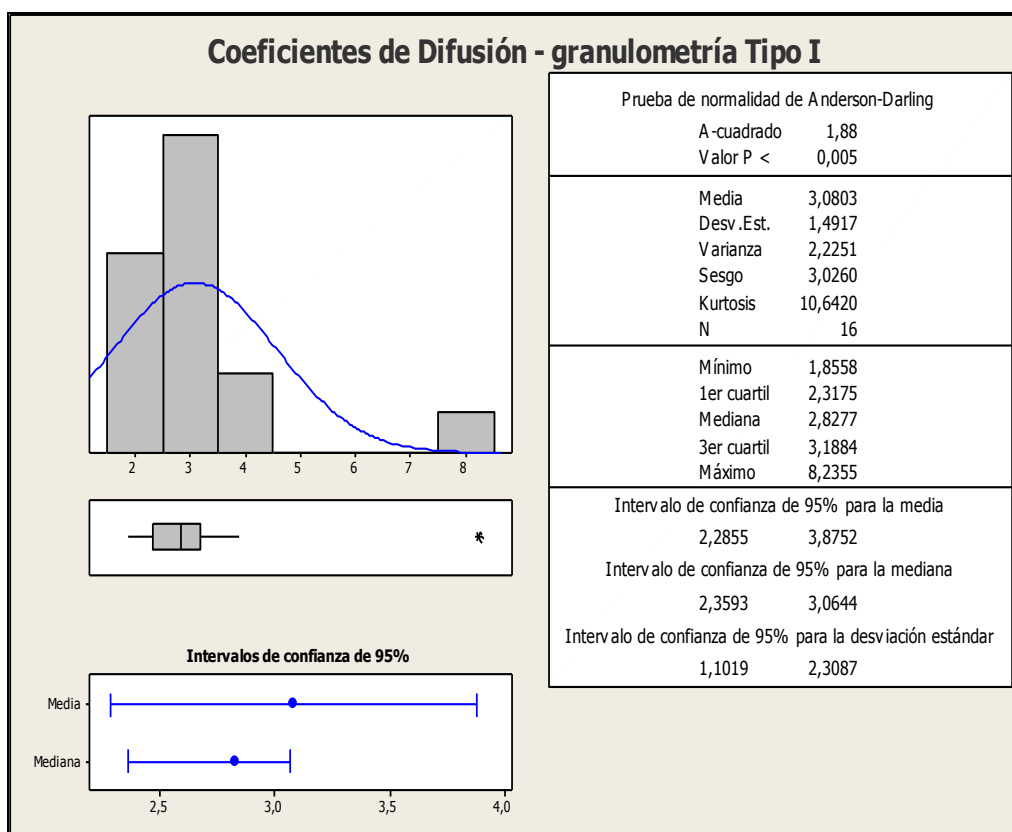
Coeficientes de Difusión - granulometría Tipo I

2 3 4 5 6 7 8

Intervalos de confianza de 95%

Media

Mediana

2,5 3,0 3,5 4,0

Prueba de normalidad de Anderson-Darling

| | |
|---|---|
| A-cuadrado | 1,88 |
| Valor P < | 0,005 |

| | |
|---|---|
| Media | 3,0803 |
| Desv.Est. | 1,4917 |
| Varianza | 2,2251 |
| Sesgo | 3,0260 |
| Kurtosis | 10,6420 |
| N | 16 |

| | |
|---|---|
| Mínimo | 1,8558 |
| 1er cuartil | 2,3175 |
| Mediana | 2,8277 |
| 3er cuartil | 3,1884 |
| Máximo | 8,2355 |

Intervalo de confianza de 95% para la media
2,2855 3,8752
Intervalo de confianza de 95% para la mediana
2,3593 3,0644
Intervalo de confianza de 95% para la desviación estándar
1,1019 2,3087